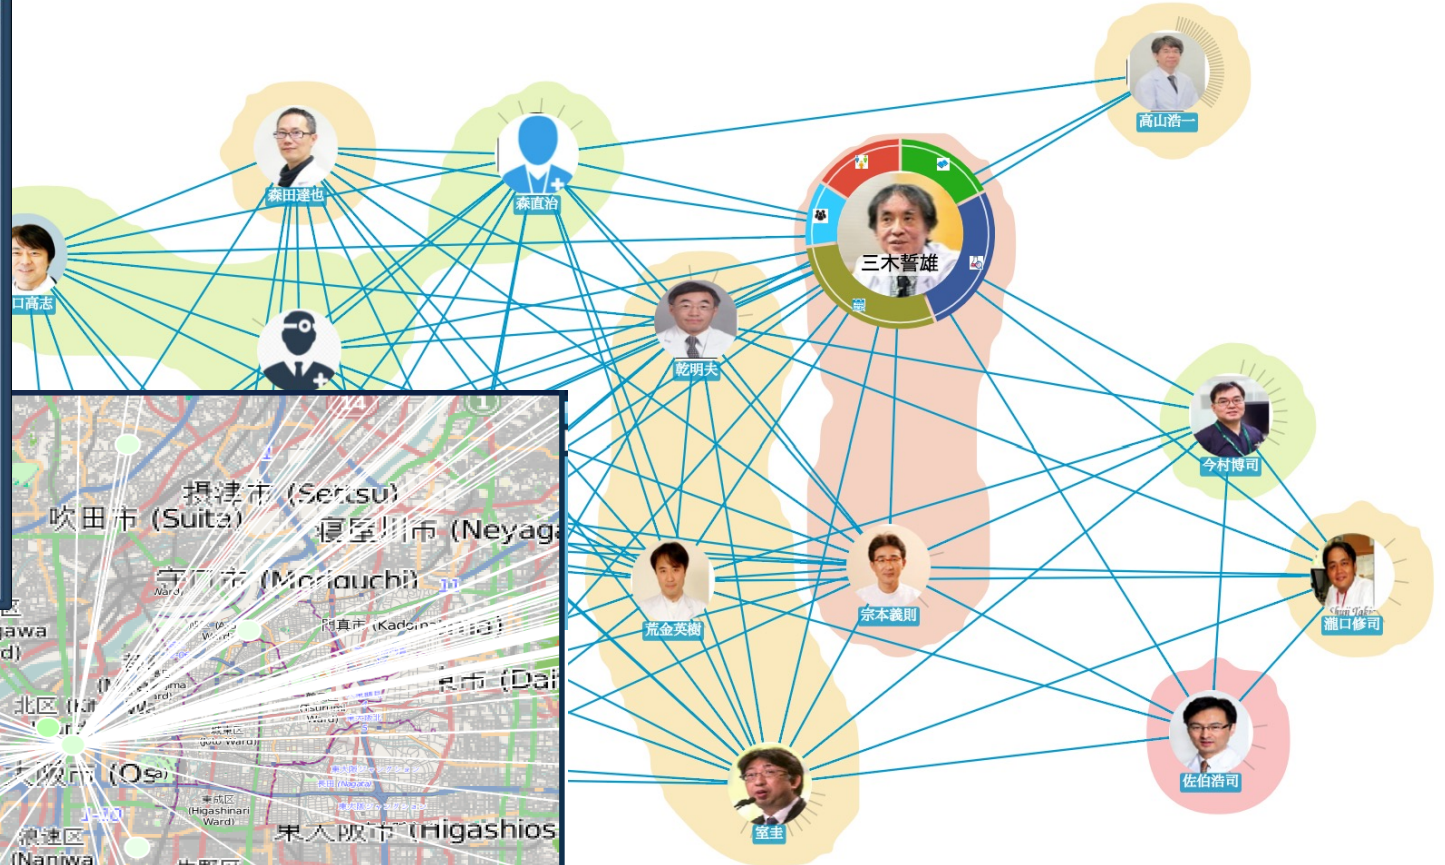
高山浩一
森田達也
森直治
三木誓雄
口高志
乾明夫
今村博司
摂津市 (Settsu)
吹田市 (Suita)
寝屋川市 (Neyaga
守口市 (Moriguchi)
門真市 (Kadoma)
市 (Dai
北区
大阪市 (Osa
浪速区
(Naniwa
東大阪市 (Higashios
東成区
(Higashinari
Ward)
荒金英樹
宗本義則
瀧口修司
佐伯浩司
室圭